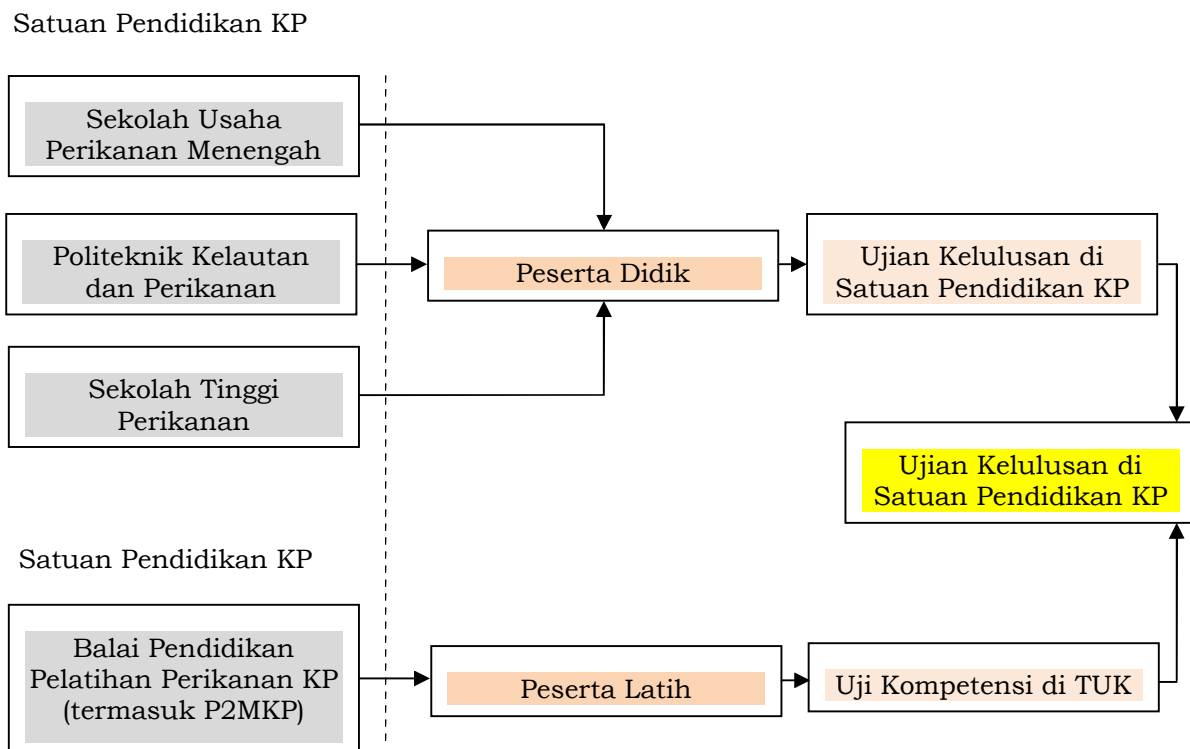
Satuan Pendidikan KP

Sekolah Usaha Perikanan Menengah

Politeknik Kelautan dan Perikanan

Sekolah Tinggi Perikanan

Peserta Didik

Ujian Kelulusan di Satuan Pendidikan KP

Ujian Kelulusan di Satuan Pendidikan KP

Satuan Pendidikan KP

Balai Pendidikan Pelatihan Perikanan KP (termasuk P2MKP)

Peserta Latih

Uji Kompetensi di TUK